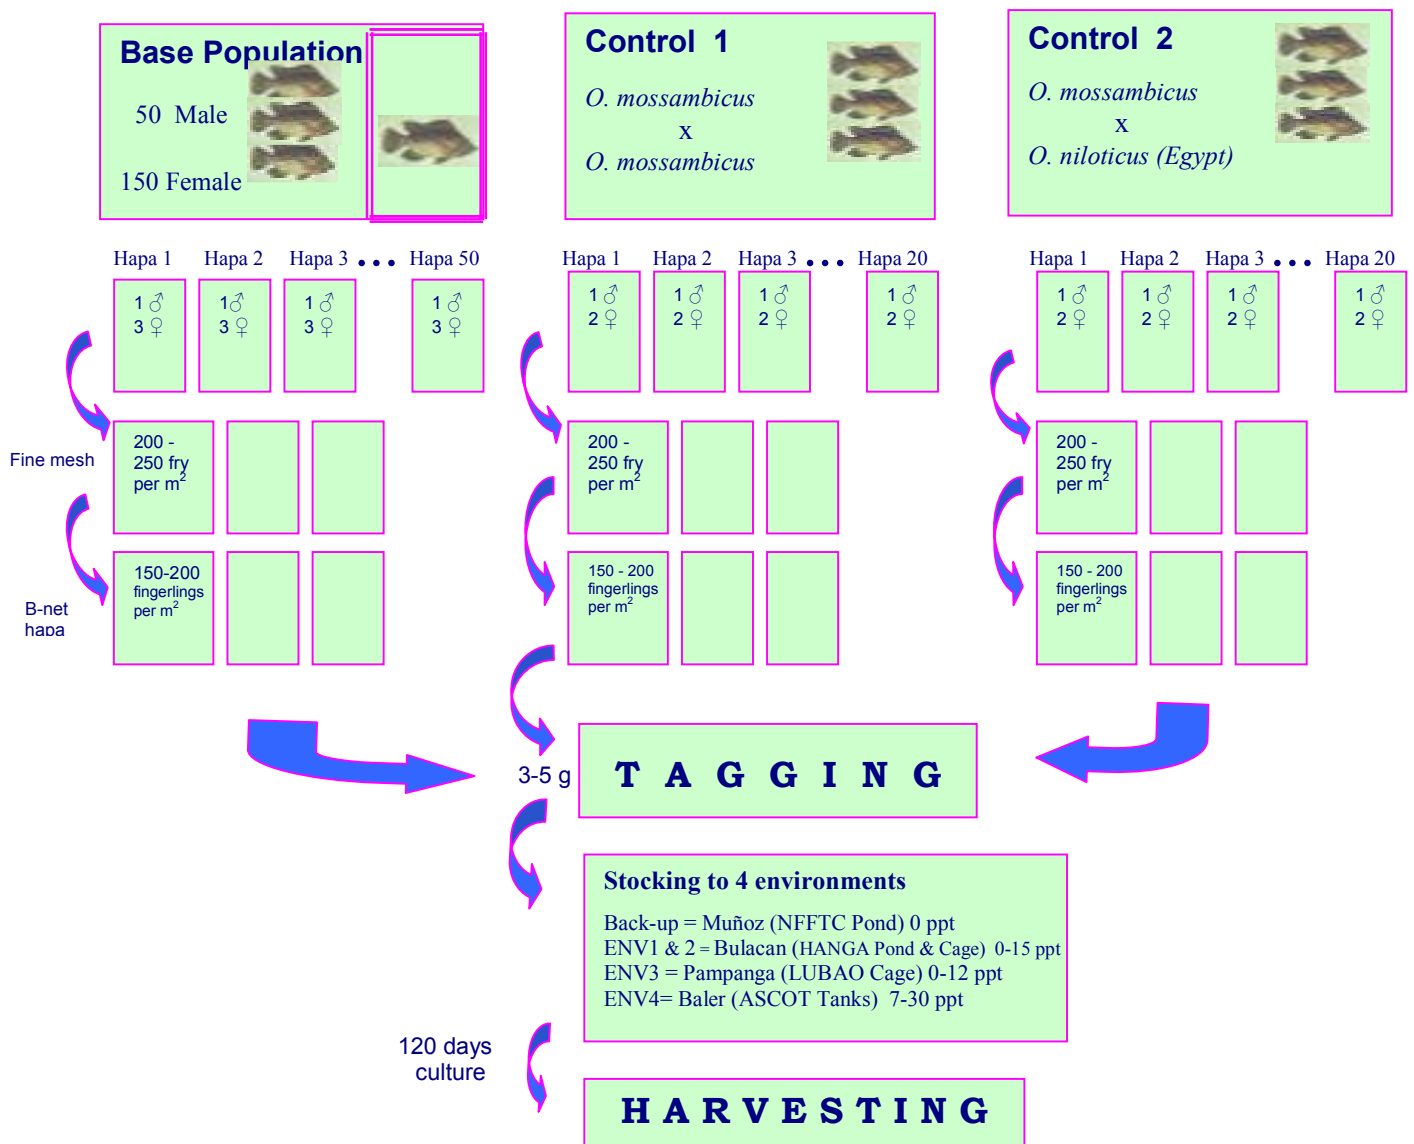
Base Population

50 Male

150 Female

Control 1

O. mossambicus
x
O. mossambicus

Control 2

O. mossambicus
x
O. niloticus (Egypt)

Hapa 1 Hapa 2 Hapa 3 • • • Hapa 50

1 ♂ 3 ♀ | 1 ♂ 3 ♀ | 1 ♂ 3 ♀ | 1 ♂ 3 ♀

Hapa 1 Hapa 2 Hapa 3 • • • Hapa 20

1 ♂ 2 ♀ | 1 ♂ 2 ♀ | 1 ♂ 2 ♀ | 1 ♂ 2 ♀

Hapa 1 Hapa 2 Hapa 3 • • • Hapa 20

1 ♂ 2 ♀ | 1 ♂ 2 ♀ | 1 ♂ 2 ♀ | 1 ♂ 2 ♀

Fine mesh

200 - 250 fry per m$^2$

200 - 250 fry per m$^2$

200 - 250 fry per m$^2$

B-net hapa

150-200 fingerlings per m$^2$

150 - 200 fingerlings per m$^2$

150 - 200 fingerlings per m$^2$

3-5 g

T A G G I N G

Stocking to 4 environments

Back-up = Muñoz (NFFTC Pond) 0 ppt
ENV1 & 2 = Bulacan (HANGA Pond & Cage) 0-15 ppt
ENV3 = Pampanga (LUBAO Cage) 0-12 ppt
ENV4= Baler (ASCOT Tanks) 7-30 ppt

120 days culture

H A R V E S T I N G